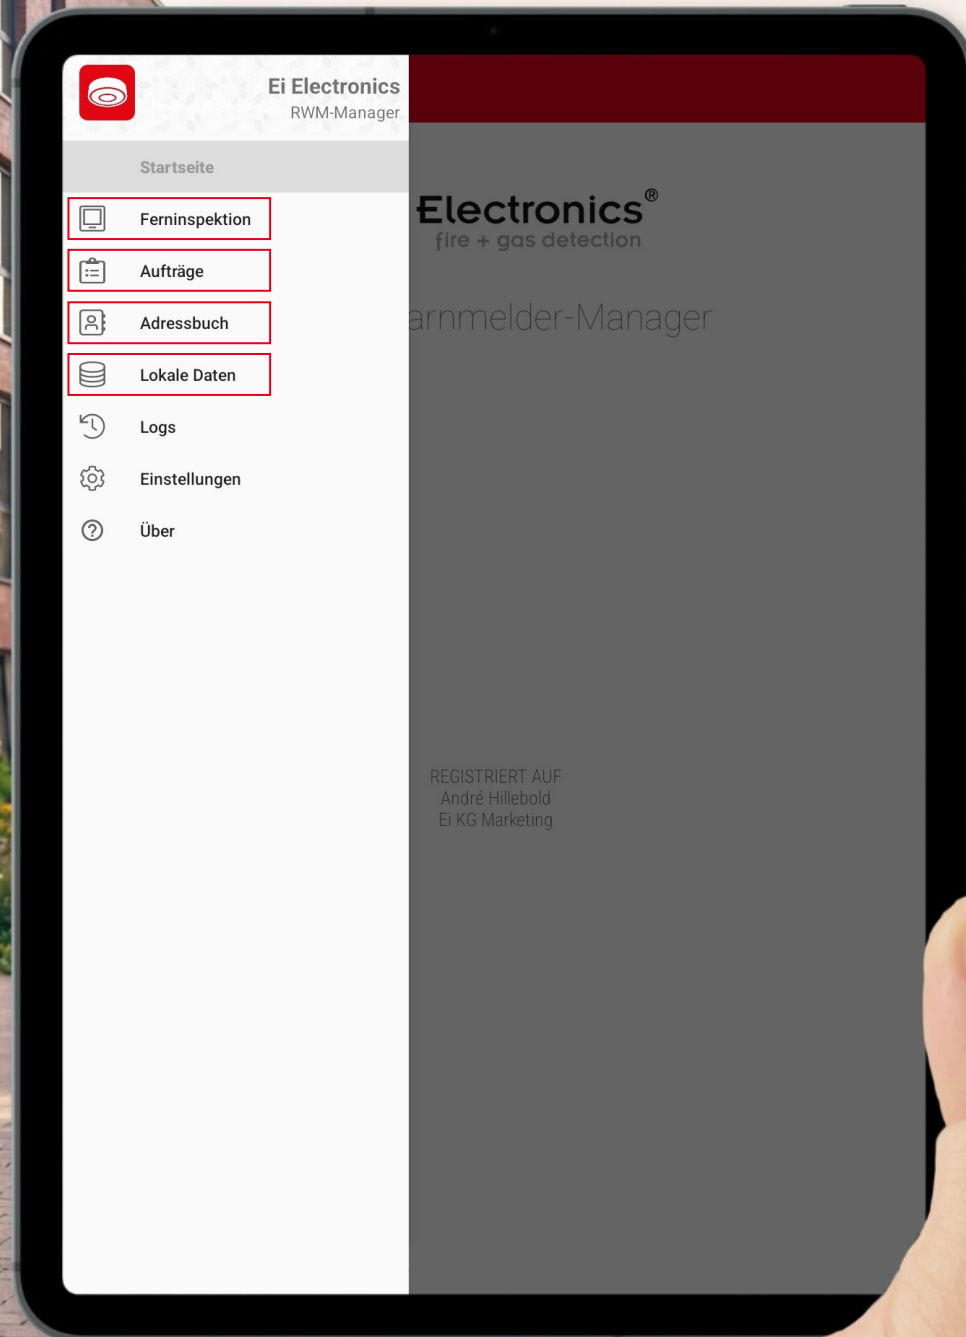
Ei Electronics
RWM-Manager

Startseite

Ferninspektion

Aufträge

Adressbuch

Lokale Daten

Logs

Einstellungen

Über

Electronics®
fire + gas detection

arnmelder-Manager

REGISTRIERT AUF
André Hillebold
Ei KG Marketing